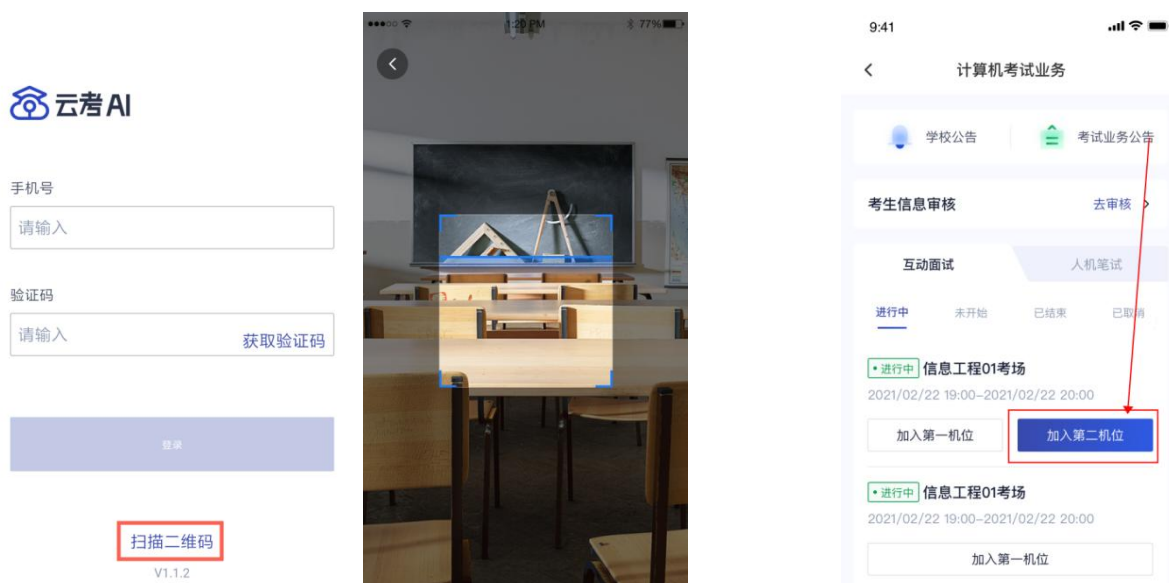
云考AI

手机号

请输入

验证码

请输入

获取验证码

登录

扫描二维码

V1.1.2

●●●○○ 1:20 PM 77%

9:41

计算机考试业务

学校公告

考试业务公告

考生信息审核

去审核

互动面试

人机笔试

进行中

未开始

已结束

已取消

• 进行中 信息工程01考场

2021/02/22 19:00–2021/02/22 20:00

加入第一机位

加入第二机位

• 进行中 信息工程01考场

2021/02/22 19:00–2021/02/22 20:00

加入第一机位